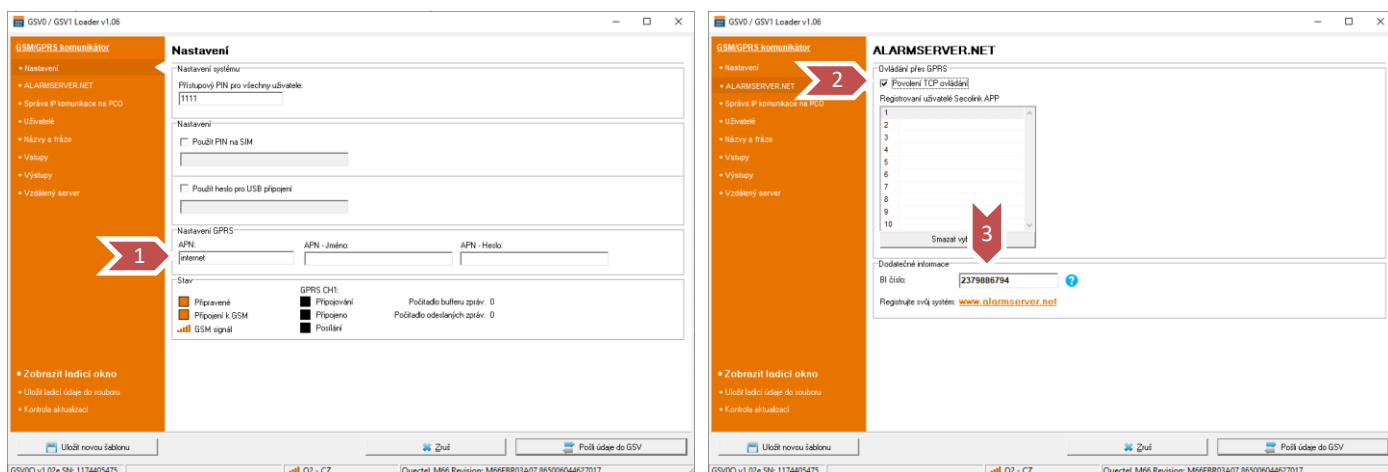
GSV0 / GSV1 Loader v1.06

GSM/GPRS komunikátor
• Nastavení
• ALARMSERVER.NET
• Správa IP komunikace na PCO
• Uživatelé
• Názvy a fráze
• Vstupy
• Výstupy
• Vzdálený server

Nastavení

Nastavení systému
Přístupový PIN pro všechny uživatele:
1111

Nastavení
Použít PIN na SIM

Použít heslo pro USB připojení

Nastavení GPRS
APN:
internet
APN - Jméno:
APN - Heslo:

1

Stav
Připravené
Připojení k GSM
GSM signál
GPRS CH1:
Připojování
Připojeno
Posílání
Počitadlo bufferu zpráv: 0
Počitadlo odeslaných zpráv: 0

• Zobrazit ladicí okno
• Uložit ladicí údaje do souboru
• Kontrola aktualizací

Uložit novou šablonu
Zruš
Pošli údaje do GSV

GSV0 v1.02e SN: 1174405475
O2 - CZ
Quectel_M66 Revision: M66FBR03A07 865006044627017

GSV0 / GSV1 Loader v1.06

GSM/GPRS komunikátor
• Nastavení
• ALARMSERVER.NET
• Správa IP komunikace na PCO
• Uživatelé
• Názvy a fráze
• Vstupy
• Výstupy
• Vzdálený server

ALARMSERVER.NET

Ovládání přes GPRS
2
Povolení TCP ovládání
Registrovaní uživatelé Secolink APP
1
2
3
4
5
6
7
8
9
10
Smazat vy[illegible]
3

Dodatečné informace
BI číslo: 2379886794
Registrujte svůj systém: www.alarmserver.net

• Zobrazit ladicí okno
• Uložit ladicí údaje do souboru
• Kontrola aktualizací

Uložit novou šablonu
Zruš
Pošli údaje do GSV

GSV0 v1.02e SN: 1174405475
O2 - CZ
Quectel_M66 Revision: M66FBR03A07 865006044627017